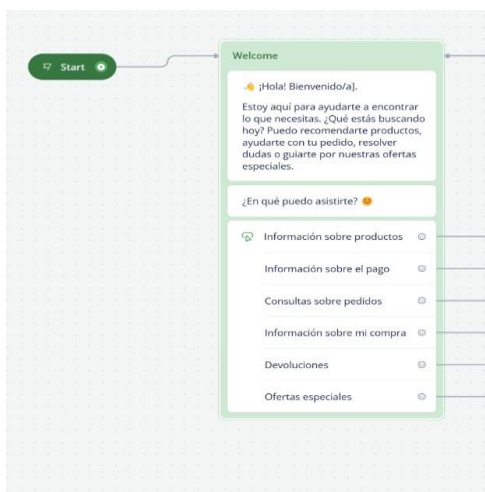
Start

Welcome

👋 ¡Hola! Bienvenido/a].

Estoy aquí para ayudarte a encontrar lo que necesitas. ¿Qué estás buscando hoy? Puedo recomendarte productos, ayudarte con tu pedido, resolver dudas o guiarte por nuestras ofertas especiales.

¿En qué puedo asistirte? 😊

Información sobre productos

Información sobre el pago

Consultas sobre pedidos

Información sobre mi compra

Devoluciones

Ofertas especiales